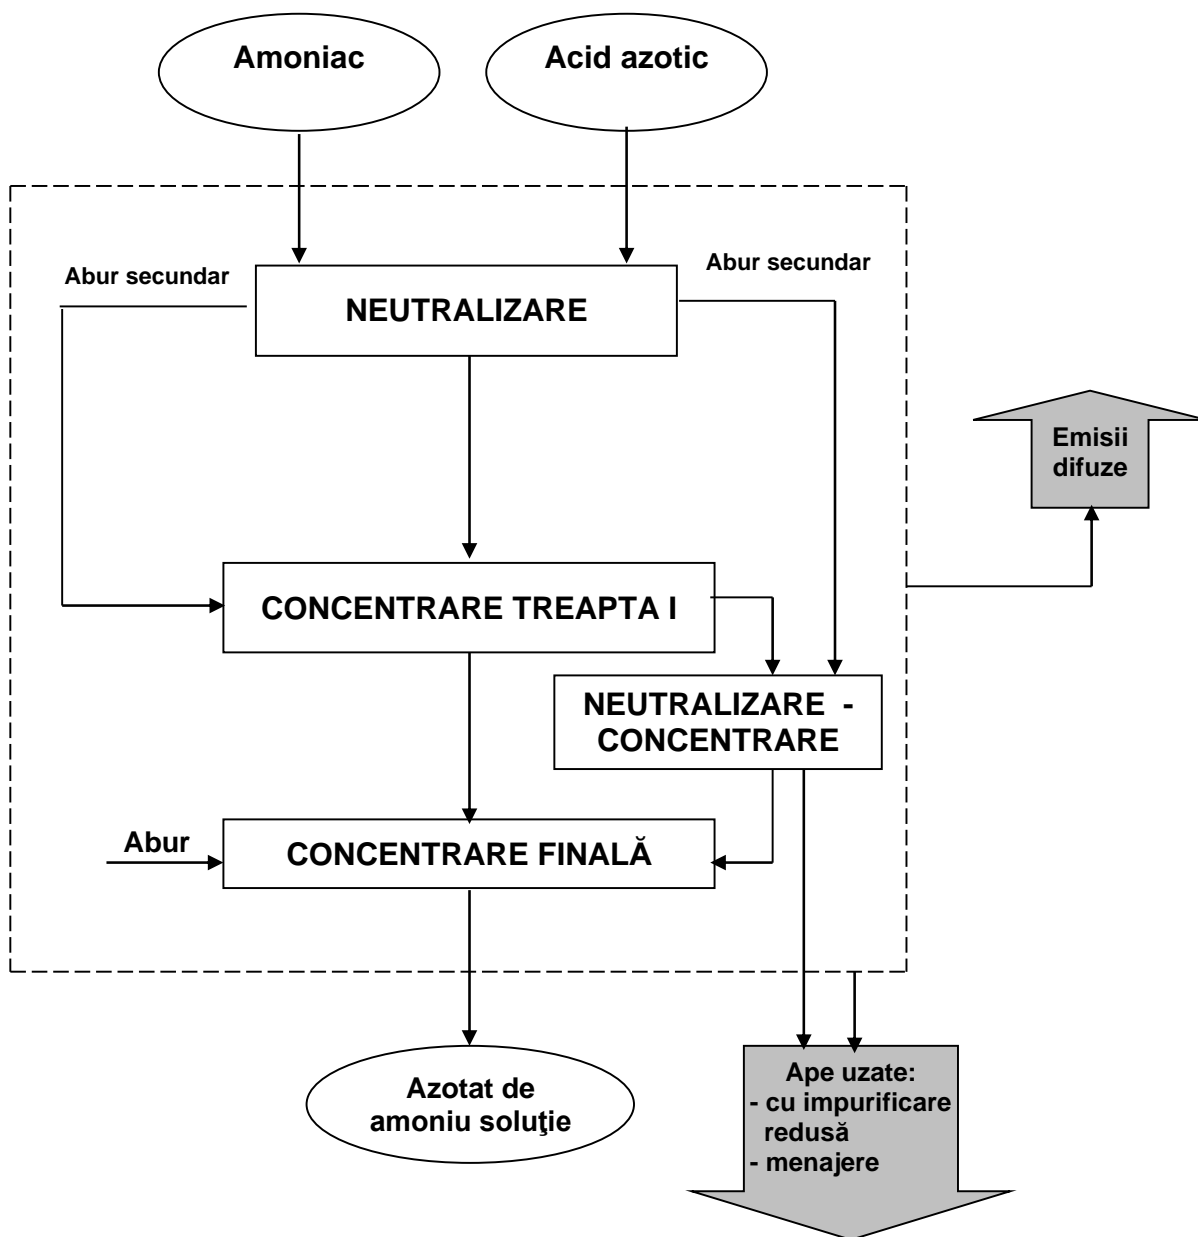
Amoniac

Acid azotic

Abur secundar

NEUTRALIZARE

Abur secundar

Emisii difuze

CONCENTRARE TREAPTA I

NEUTRALIZARE - CONCENTRARE

Abur

CONCENTRARE FINALĂ

Azotat de amoniu soluţie

Ape uzate:
- cu impurificare redusă
- menajere